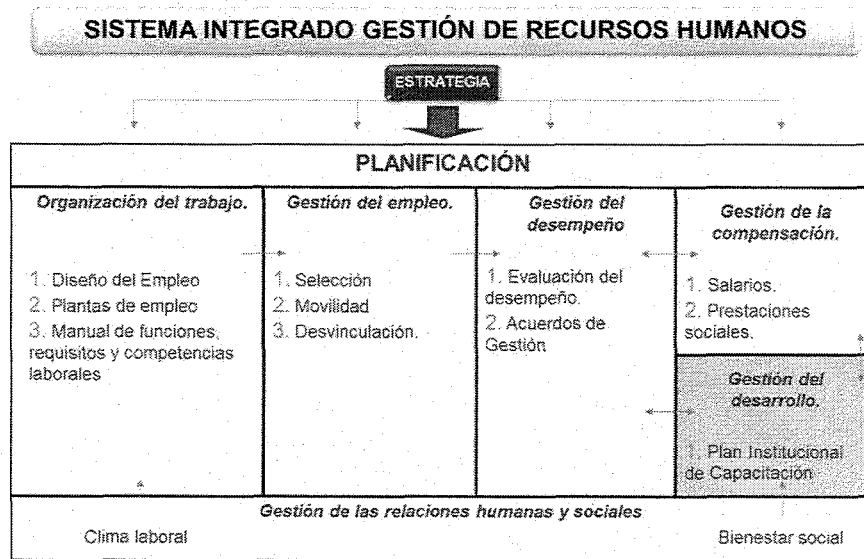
SISTEMA INTEGRADO GESTIÓN DE RECURSOS HUMANOS

ESTRATEGIA

PLANIFICACIÓN

| Organización del trabajo. | Gestión del empleo. | Gestión del desempeño | Gestión de la compensación. |
|---|---|---|---|
| 1. Diseño del Empleo<br>2. Plantas de empleo<br>3. Manual de funciones, requisitos y competencias laborales | 1. Selección<br>2. Movilidad<br>3. Desvinculación. | 1. Evaluación del desempeño.<br>2. Acuerdos de Gestión | 1. Salarios.<br>2. Prestaciones sociales. |
| | | | Gestión del desarrollo.<br>1. Plan Institucional de Capacitación |

Gestión de las relaciones humanas y sociales

Clima laboral

Bienestar social